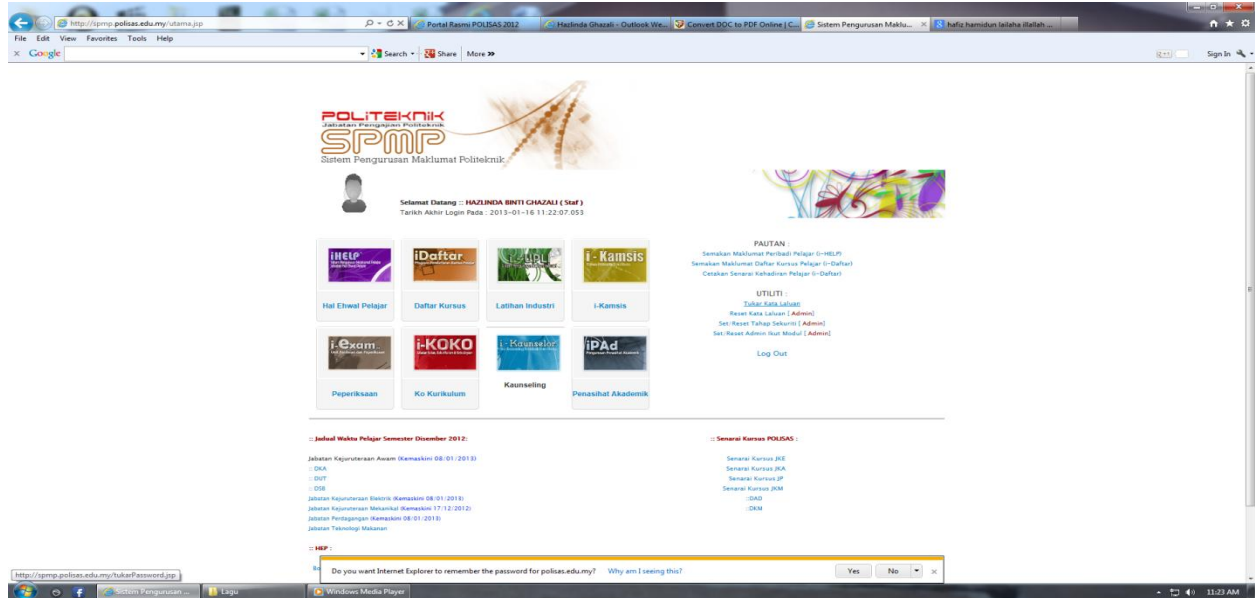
http://spmp.polisas.edu.my/utama.jsp
Portal Rasmi POLISAS 2012
Hazlinda Ghazali - Outlook We...
Convert DOC to PDF Online | C...
Sistem Pengurusan Maklu...
hafiz hamidun lailaha illallah ...

File Edit View Favorites Tools Help
Google
Search Share More »
Sign In

POLITEKNIK
Jabatan Pengajian Politeknik
SPMP
Sistem Pengurusan Maklumat Politeknik

Selamat Datang :: HAZLINDA BINTI GHAZALI ( Staf )
Tarikh Akhir Login Pada : 2013-01-16 11:22:07.053

iHELP
Hal Ehwal Pelajar

iDaftar
Daftar Kursus

Latihan Industri

i-Kamsis
i-Kamsis

i-Exam
Peperiksaan

i-KOKO
Ko Kurikulum

i-Kaunselor
Kaunseling

iPAd
Penasihat Akademik

PAUTAN :
Semakan Maklumat Peribadi Pelajar (i-HELP)
Semakan Maklumat Daftar Kursus Pelajar (i-Daftar)
Cetakan Senarai Kehadiran Pelajar (i-Daftar)

UTILITI :
Tukar Kata Laluan
Reset Kata Laluan [ Admin]
Set/Reset Tahap Sekuriti [ Admin]
Set/Reset Admin Ikut Modul [ Admin]

Log Out

:: Jadual Waktu Pelajar Semester Disember 2012:

Jabatan Kejuruteraan Awam (Kemaskini 08/01/2013)
:: DKA
:: DUT
:: DSB
Jabatan Kejuruteraan Elektrik (Kemaskini 08/01/2013)
Jabatan Kejuruteraan Mekanikal (Kemaskini 17/12/2012)
Jabatan Perdagangan (Kemaskini 08/01/2013)
Jabatan Teknologi Makanan

:: HEP :

:: Senarai Kursus POLISAS :
Senarai Kursus JKE
Senarai Kursus JKA
Senarai Kursus JP
Senarai Kursus JKM
::DAD
::DKM

http://spmp.polisas.edu.my/tukarPassword.jsp
Do you want Internet Explorer to remember the password for polisas.edu.my? Why am I seeing this?
Yes No

Sistem Pengurusan ...
Lagu
Windows Media Player
11:23 AM